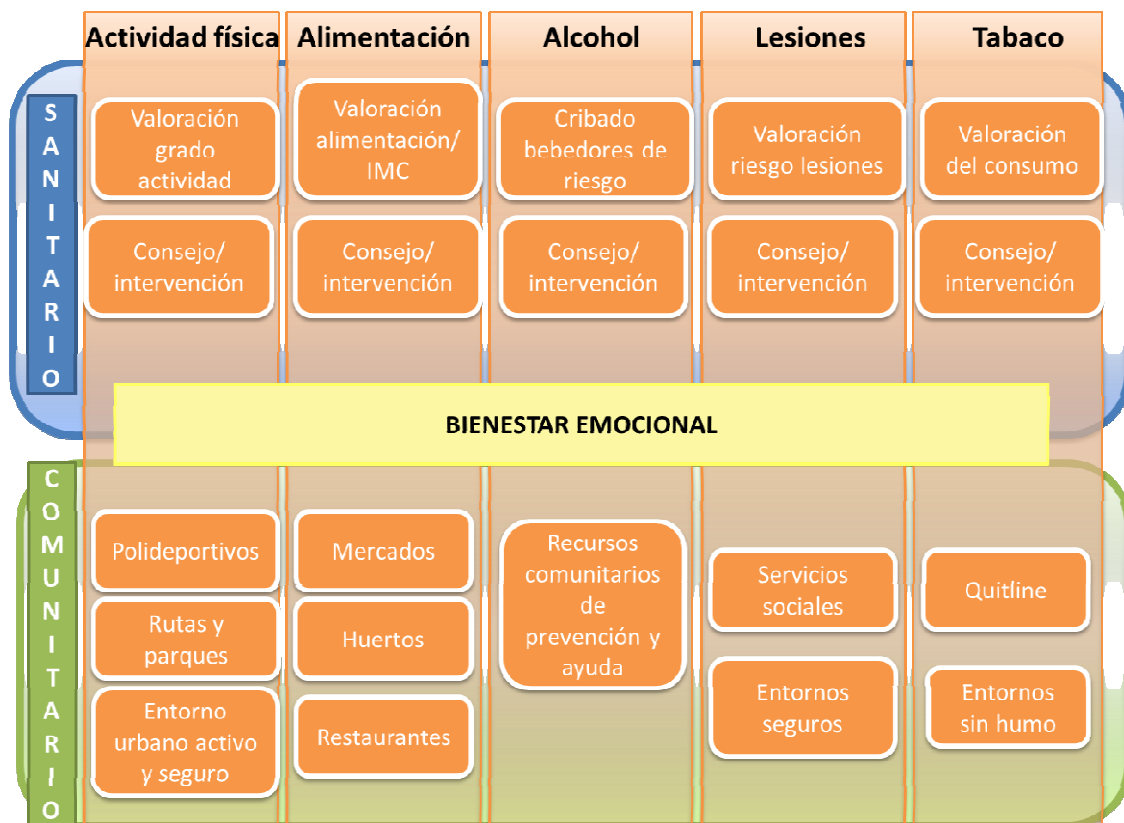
Actividad física

Alimentación

Alcohol

Lesiones

Tabaco

S A N I T A R I O

Valoración grado actividad

Consejo/ intervención

Valoración alimentación/ IMC

Consejo/ intervención

Cribado bebedores de riesgo

Consejo/ intervención

Valoración riesgo lesiones

Consejo/ intervención

Valoración del consumo

Consejo/ intervención

BIENESTAR EMOCIONAL

C O M U N I T A R I O

Polideportivos

Rutas y parques

Entorno urbano activo y seguro

Mercados

Huertos

Restaurantes

Recursos comunitarios de prevención y ayuda

Servicios sociales

Entornos seguros

Quitline

Entornos sin humo